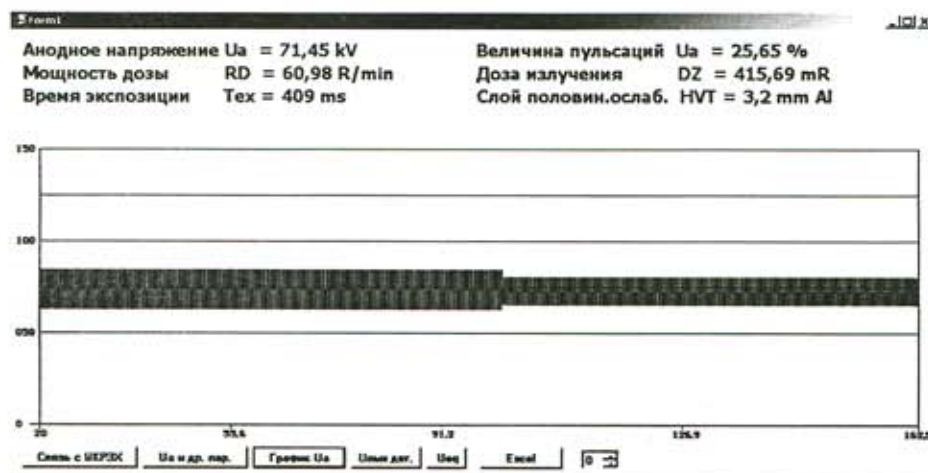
Form1

Анодное напряжение Ua = 71,45 kV
Мощность дозы RD = 60,98 R/min
Время экспозиции Tex = 409 ms

Величина пульсаций Ua = 25,65 %
Доза излучения DZ = 415,69 mR
Слой половин.ослаб. HVT = 3,2 mm Al

150
100
050
0

20
55.6
91.2
126.9
162.5

Связь с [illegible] | Ua и др. пар. | График Ua | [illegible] | Ueq | Excel | 0